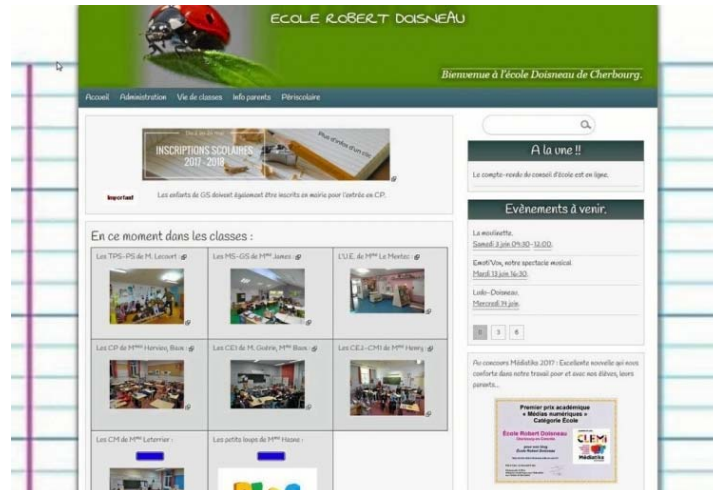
ECOLE ROBERT DOISNEAU

Bienvenue à l'école Doisneau de Cherbourg.

Accueil Administration Vie de classes Info parents Périscolaire

INSCRIPTIONS SCOLAIRES 2017 - 2018

Plus d'infos d'un clic

Important

Les enfants de GS doivent également être inscrits en mairie pour l'entrée en CP.

En ce moment dans les classes :

Les TPS-PS de M. Lecoert :

Les MS-GS de M$^{me}$ James :

L'U.E. de M$^{me}$ Le Mentec :

Les CP de M$^{mes}$ Hervieu, Biaux :

Les CE1 de M. Guérin, M$^{me}$ Biaux :

Les CE2-CM1 de M$^{me}$ Henry :

Les CM de M$^{me}$ Leterrier :

Les petits loups de M$^{me}$ Hazera :

A la une !!

Le compte-rendu du conseil d'école est en ligne.

Evènements à venir.

La mouluette.
Samedi 3 juin 09:30 - 12:00.

Emoti'Vox, notre spectacle musical.
Mardi 13 juin 16:30.

Lolo-Doisneau.
Mercredi 14 juin.

3 6

Au concours Médiatiks 2017 : Excellente nouvelle qui nous conforte dans notre travail pour et avec nos élèves, leurs parents...

Premier prix académique « Médias numériques » Catégorie École

Ecole Robert Doisneau

CLEMI

Médiatiks